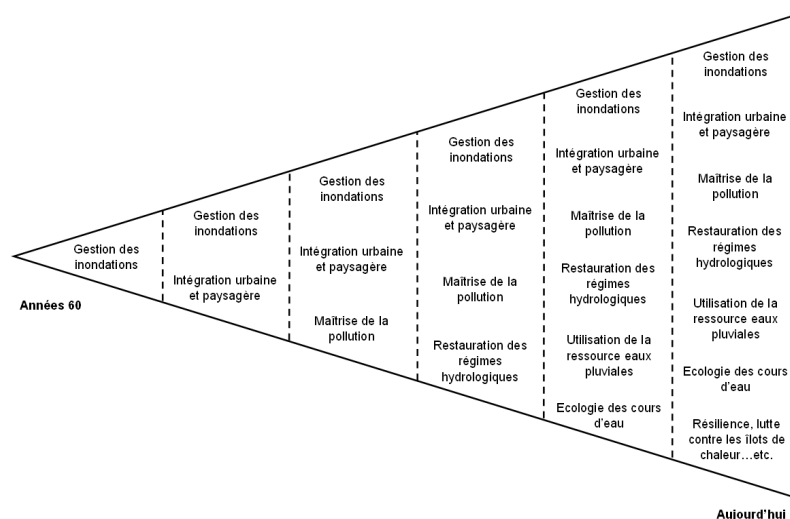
Gestion des inondations

Années 60

Gestion des inondations

Intégration urbaine et paysagère

Gestion des inondations

Intégration urbaine et paysagère

Maîtrise de la pollution

Gestion des inondations

Intégration urbaine et paysagère

Maîtrise de la pollution

Restauration des régimes hydrologiques

Gestion des inondations

Intégration urbaine et paysagère

Maîtrise de la pollution

Restauration des régimes hydrologiques

Utilisation de la ressource eaux pluviales

Ecologie des cours d'eau

Gestion des inondations

Intégration urbaine et paysagère

Maîtrise de la pollution

Restauration des régimes hydrologiques

Utilisation de la ressource eaux pluviales

Ecologie des cours d'eau

Résilience, lutte contre les îlots de chaleur…etc.

Aujourd'hui